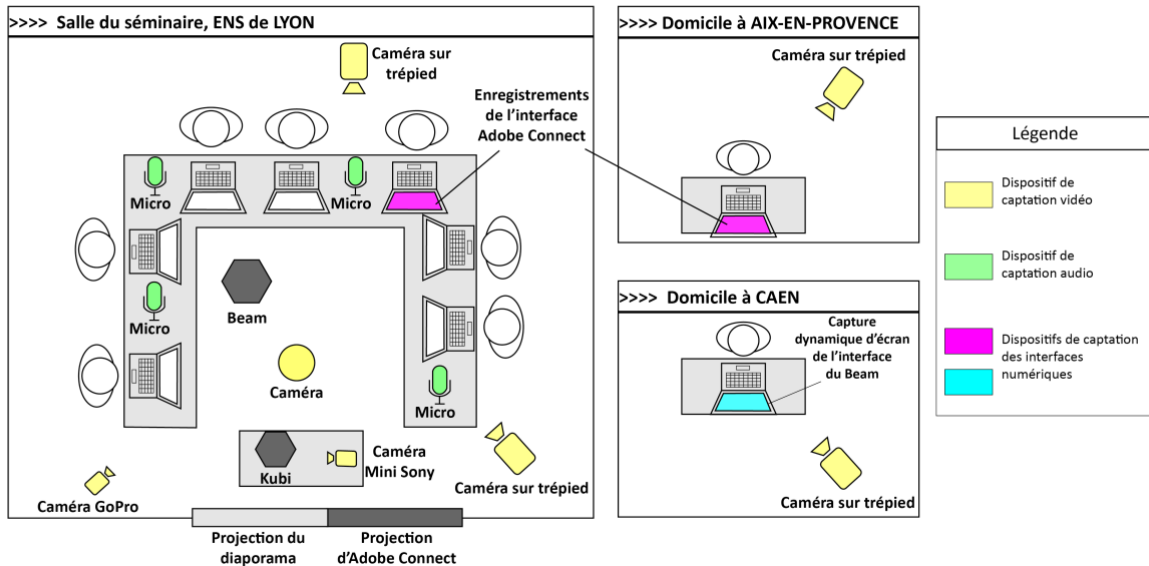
>>>> Salle du séminaire, ENS de LYON

Caméra sur trépied

Enregistrements de l'interface Adobe Connect

Micro

Micro

Micro

Beam

Micro

Caméra

Micro

Kubi

Caméra Mini Sony

Caméra sur trépied

Caméra GoPro

Projection du diaporama

Projection d'Adobe Connect

>>>> Domicile à AIX-EN-PROVENCE

Caméra sur trépied

>>>> Domicile à CAEN

Capture dynamique d'écran de l'interface du Beam

Caméra sur trépied

Légende

Dispositif de captation vidéo

Dispositif de captation audio

Dispositifs de captation des interfaces numériques